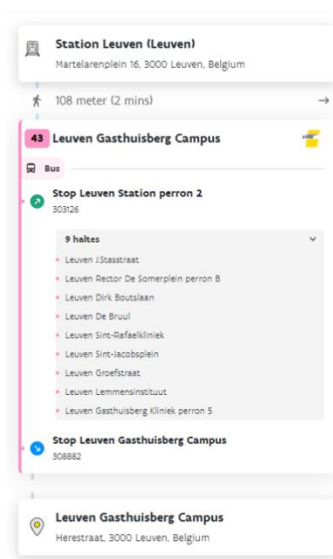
Station Leuven (Leuven)
Martelarenplein 16, 3000 Leuven, Belgium

108 meter (2 mins)

43 Leuven Gasthuisberg Campus

Bus

Stop Leuven Station perron 2
303126

9 haltes

Leuven J.Stasstraat
Leuven Rector De Somerplein perron B
Leuven Dirk Boutslaan
Leuven De Bruul
Leuven Sint-Rafaelkliniek
Leuven Sint-Jacobsplein
Leuven Groefstraat
Leuven Lemmensinstituut
Leuven Gasthuisberg Kliniek perron 5

Stop Leuven Gasthuisberg Campus
308882

Leuven Gasthuisberg Campus
Herestraat, 3000 Leuven, Belgium